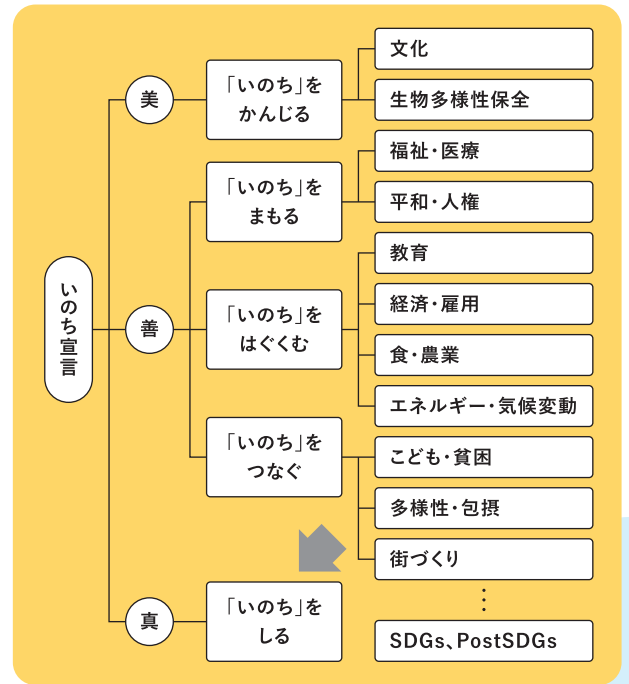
いのち宣言

美

「いのち」をかんじる

文化

生物多様性保全

善

「いのち」をまもる

福祉・医療

平和・人権

「いのち」をはぐくむ

教育

経済・雇用

食・農業

エネルギー・気候変動

「いのち」をつなぐ

こども・貧困

多様性・包摂

街づくり

真

「いのち」をしる

⋮

SDGs、PostSDGs